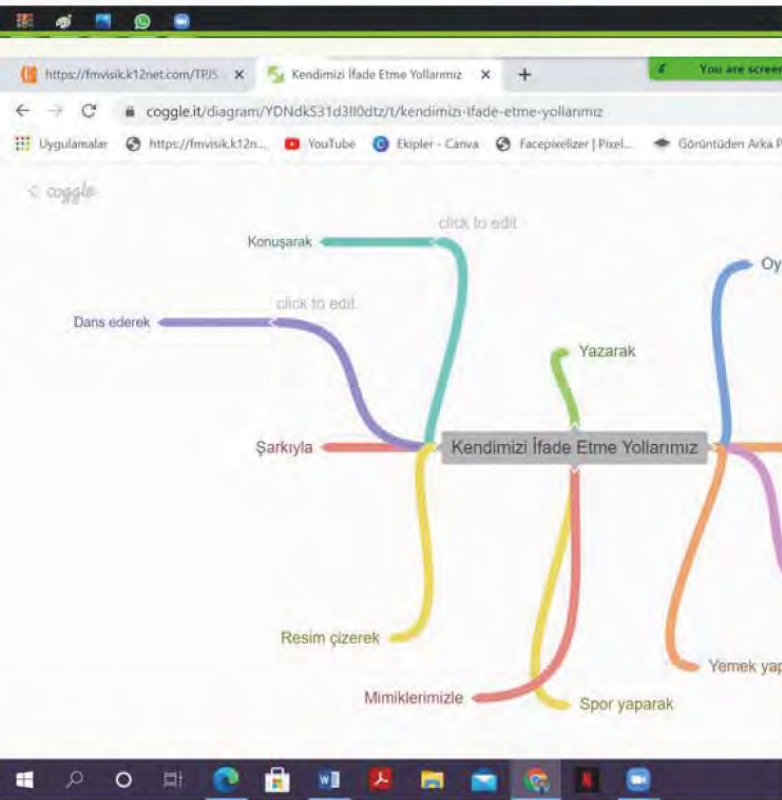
https://fmvisik.k12net.com/TPJS ×
Kendimizi İfade Etme Yollarımız ×
+
You are screen

coggle.it/diagram/YDNdkS31d3Il0dtz/t/kendimizi-ifade-etme-yollarımız

Uygulamalar
https://fmvisik.k12n...
YouTube
Ekipler - Canva
Facepixelizer | Pixel...
Görüntüden Arka P

coggle

click to edit
Konuşarak
click to edit
Dans ederek
Yazarak
Oy
Şarkıyla
Kendimizi İfade Etme Yollarımız
Resim çizerek
Yemek yap
Mimiklerimizle
Spor yaparak